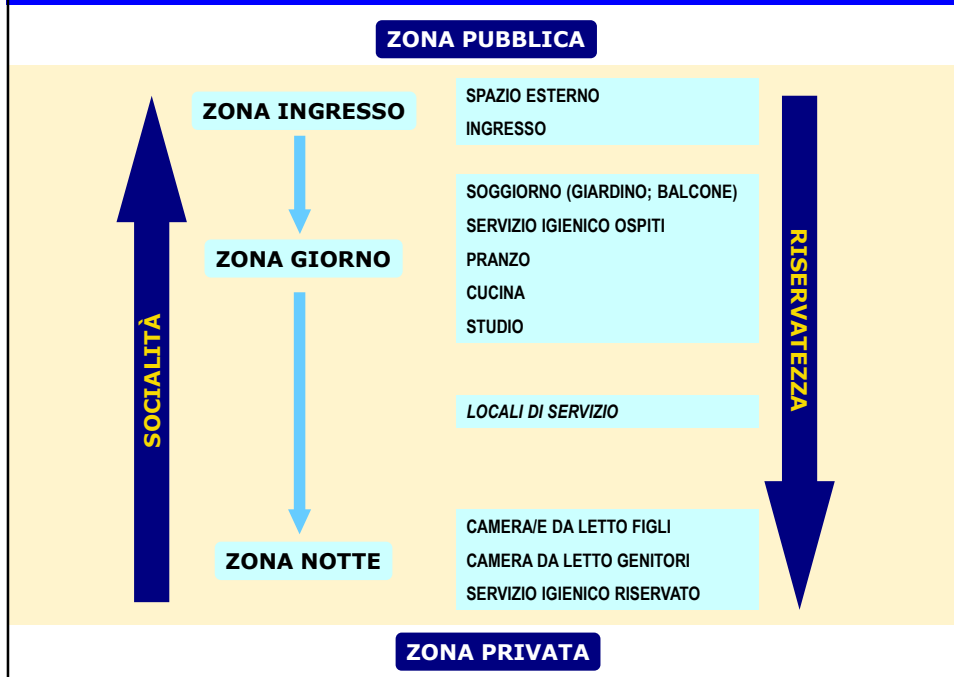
ZONA PUBBLICA

SOCIALITÀ

ZONA INGRESSO

SPAZIO ESTERNO
INGRESSO

ZONA GIORNO

SOGGIORNO (GIARDINO; BALCONE)
SERVIZIO IGIENICO OSPITI
PRANZO
CUCINA
STUDIO

LOCALI DI SERVIZIO

ZONA NOTTE

CAMERA/E DA LETTO FIGLI
CAMERA DA LETTO GENITORI
SERVIZIO IGIENICO RISERVATO

RISERVATEZZA

ZONA PRIVATA